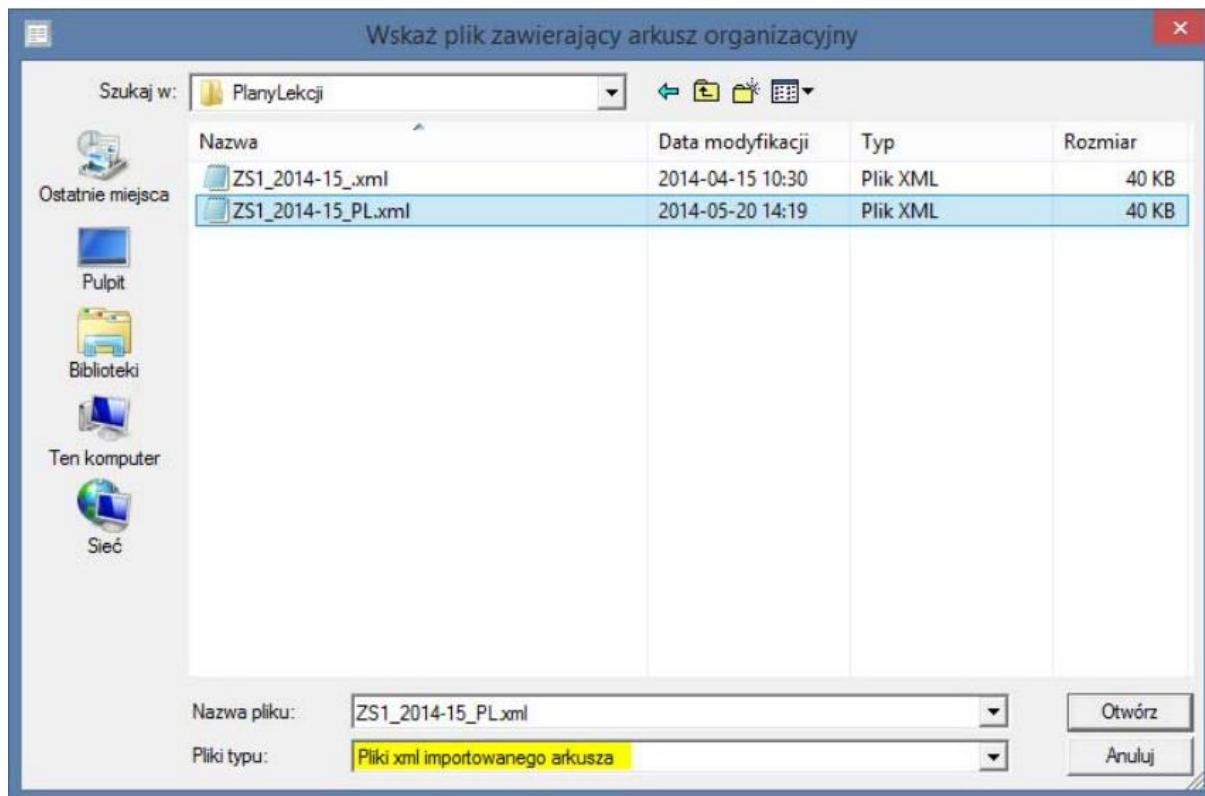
Wskaż plik zawierający arkusz organizacyjny

Szukaj w: PlanyLekcji

Ostatnie miejsca
Pulpit
Biblioteki
Ten komputer
Sieć

| Nazwa | Data modyfikacji | Typ | Rozmiar |
|---|---|---|---|
| ZS1_2014-15_.xml | 2014-04-15 10:30 | Plik XML | 40 KB |
| ZS1_2014-15_PL.xml | 2014-05-20 14:19 | Plik XML | 40 KB |

Nazwa pliku: ZS1_2014-15_PL.xml
Pliki typu: Pliki xml importowanego arkusza

Otwórz
Anuluj